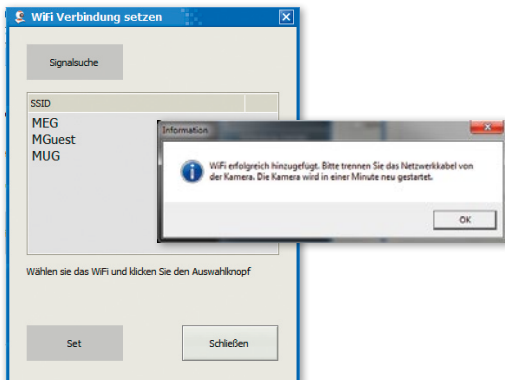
WiFi Verbindung setzen

Signalsuche

SSID

MEG
MGuest
MUG

Information

WiFi erfolgreich hinzugefügt. Bitte trennen Sie das Netzwerkkabel von der Kamera. Die Kamera wird in einer Minute neu gestartet.

OK

Wählen sie das WiFi und klicken Sie den Auswahlknopf

Set

Schließen